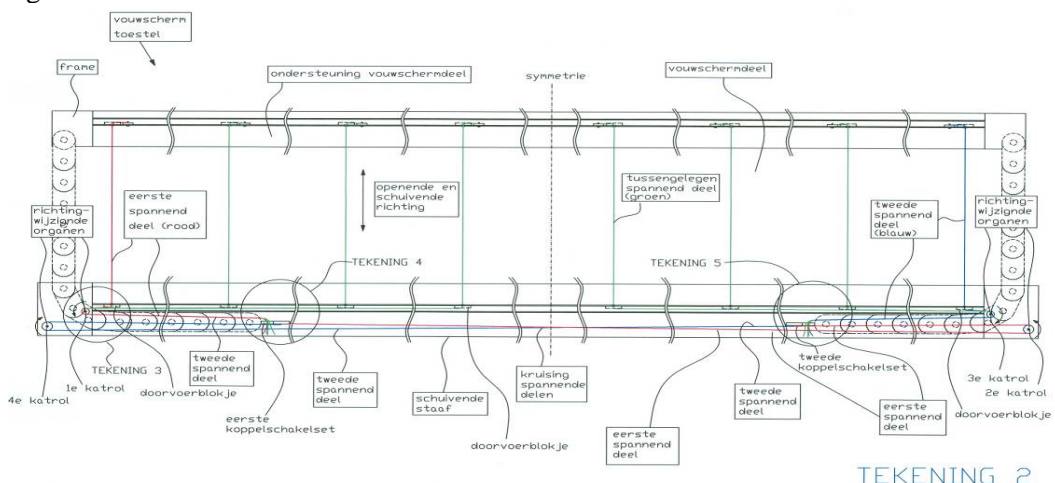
vouwscherm toestel

frame

ondersteuning vouwschermdeel

symmetrie

vouwschermdeel

openende en schuivende richting

tussengelegen spannend deel (groen)

richting-wijzigende organen

eerste spannend deel (rood)

tweede spannend deel (blauw)

richting-wijzigende organen

TEKENING 4

TEKENING 5

TEKENING 3

tweede spannend deel

tweede koppelschakelset

4e katrol

1e katrol

doorvoerblokje

tweede spannend deel

kruising spannende delen

tweede spannend deel

3e katrol

2e katrol

eerste koppelschakelset

schuivende staaf

eerste spannend deel

doorvoerblokje

doorvoerblokje

eerste spannend deel

TEKENING 2